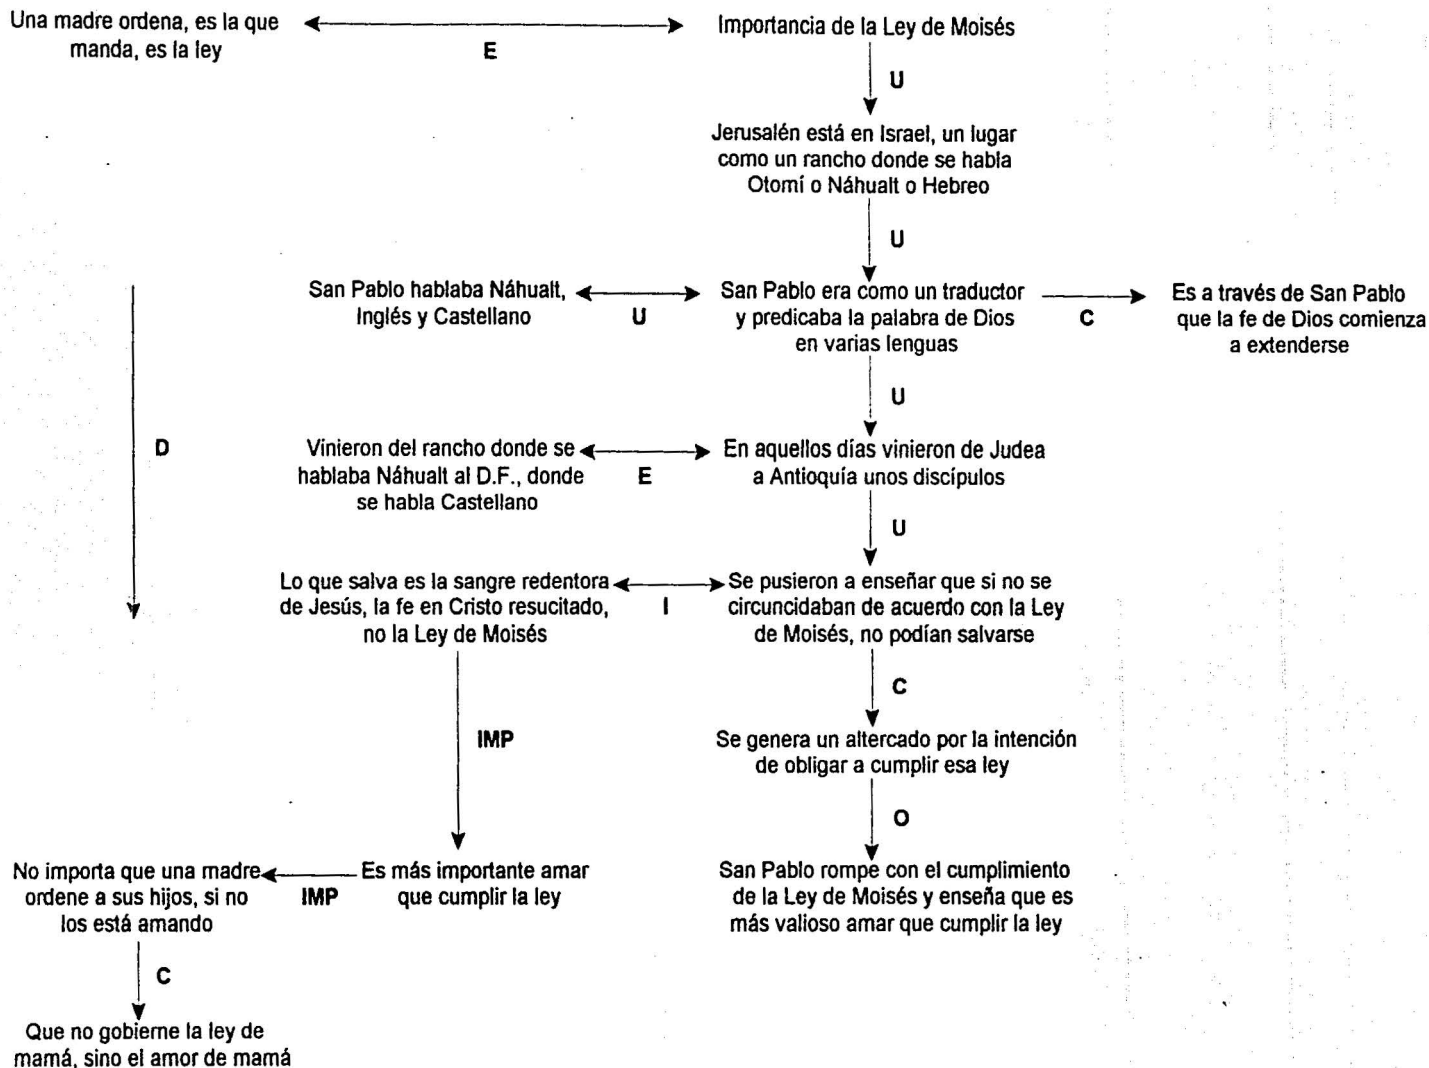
Una madre ordena, es la que manda, es la ley

E

Importancia de la Ley de Moisés

U

Jerusalén está en Israel, un lugar como un rancho donde se habla Otomí o Náhualt o Hebreo

U

San Pablo hablaba Náhualt, Inglés y Castellano

U

San Pablo era como un traductor y predicaba la palabra de Dios en varias lenguas

C

Es a través de San Pablo que la fe de Dios comienza a extenderse

U

D

Vinieron del rancho donde se hablaba Náhualt al D.F., donde se habla Castellano

E

En aquellos días vinieron de Judea a Antioquía unos discípulos

U

Lo que salva es la sangre redentora de Jesús, la fe en Cristo resucitado, no la Ley de Moisés

I

Se pusieron a enseñar que si no se circuncidaban de acuerdo con la Ley de Moisés, no podían salvarse

C

IMP

Se genera un altercado por la intención de obligar a cumplir esa ley

O

No importa que una madre ordene a sus hijos, si no los está amando

IMP

Es más importante amar que cumplir la ley

San Pablo rompe con el cumplimiento de la Ley de Moisés y enseña que es más valioso amar que cumplir la ley

C

Que no gobierne la ley de mamá, sino el amor de mamá